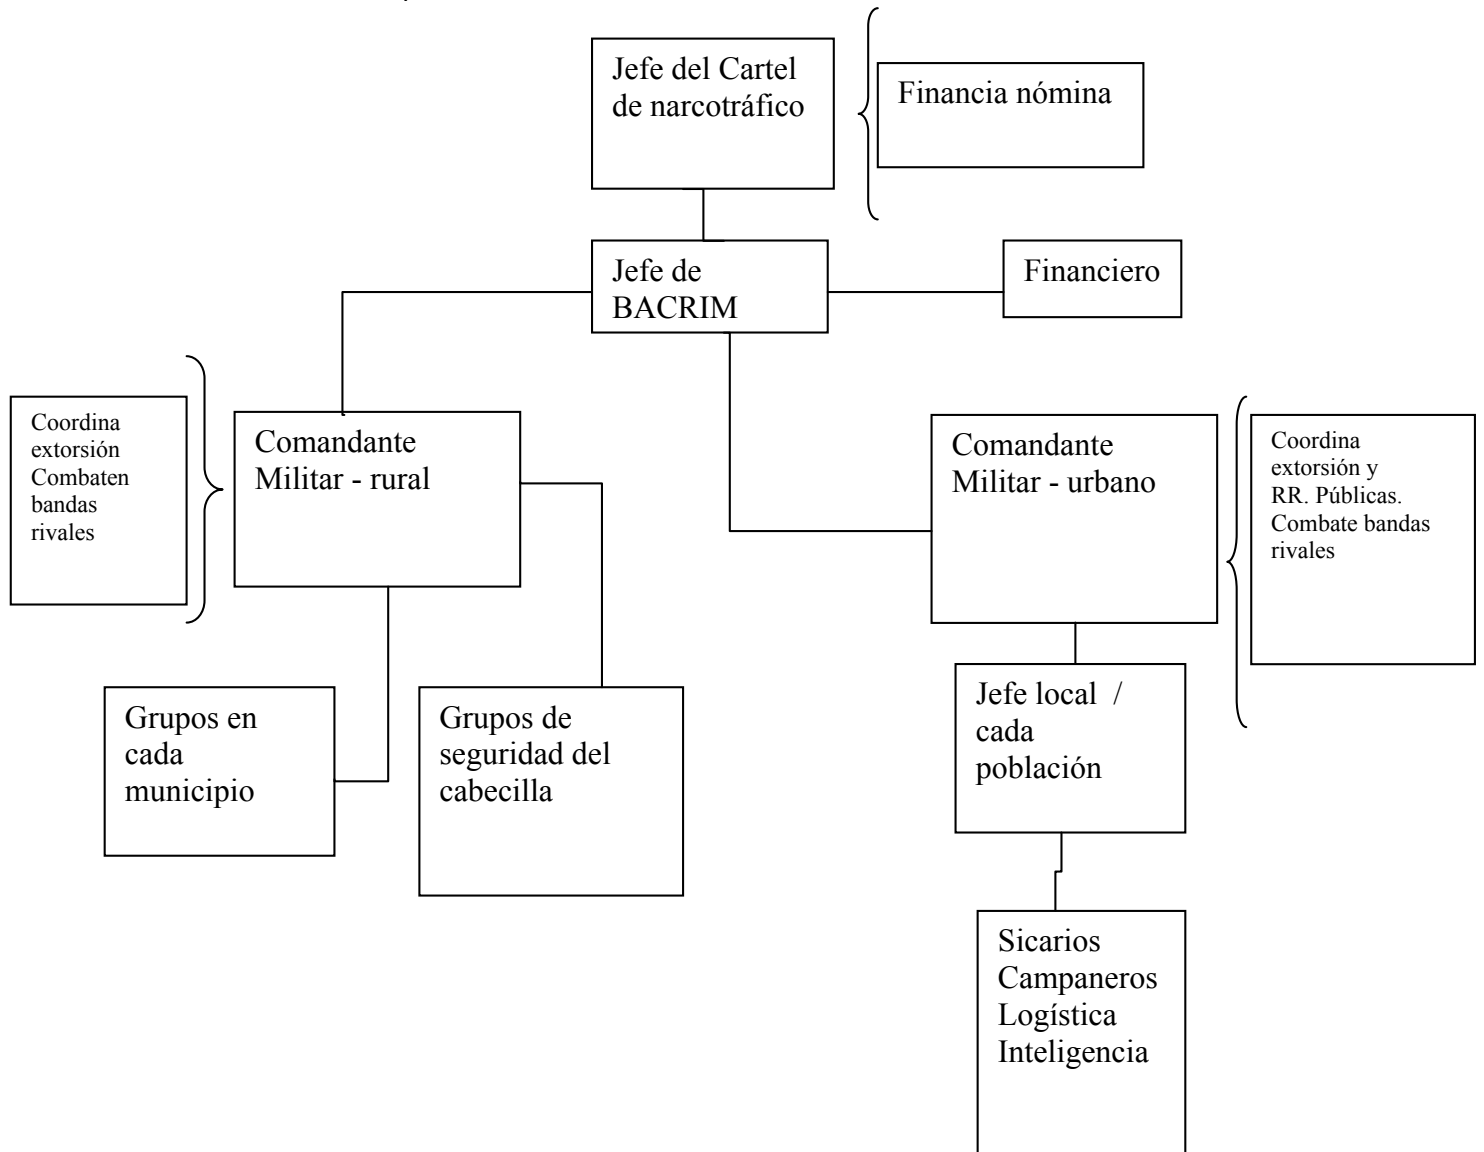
Jefe del Cartel de narcotráfico

Financia nómina

Jefe de BACRIM

Financiero

Coordina extorsión Combaten bandas rivales

Comandante Militar - rural

Comandante Militar - urbano

Coordina extorsión y RR. Públicas. Combate bandas rivales

Grupos en cada municipio

Grupos de seguridad del cabecilla

Jefe local / cada población

Sicarios
Campaneros
Logística
Inteligencia